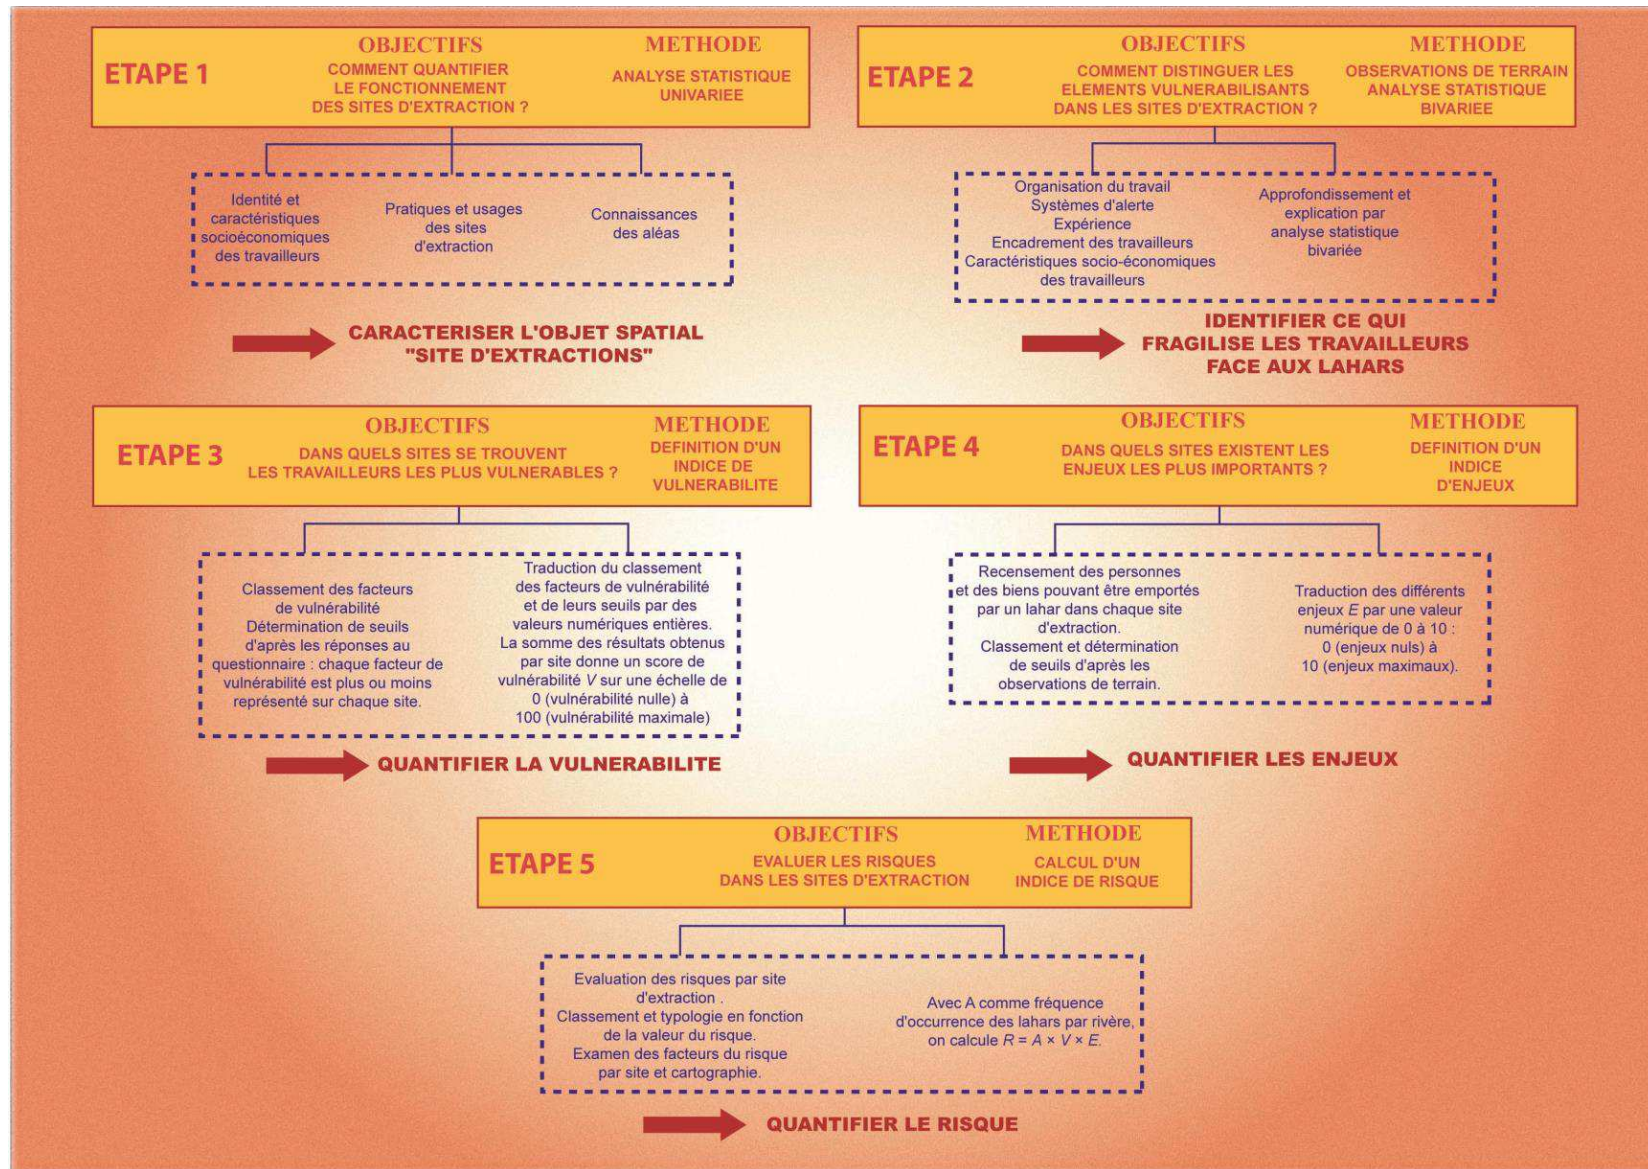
ETAPE 1

OBJECTIFS
COMMENT QUANTIFIER LE FONCTIONNEMENT DES SITES D'EXTRACTION ?

METHODE
ANALYSE STATISTIQUE UNIVARIEE

Identité et caractéristiques socioéconomiques des travailleurs

Pratiques et usages des sites d'extraction

Connaissances des aléas

CARACTERISER L'OBJET SPATIAL "SITE D'EXTRACTIONS"

ETAPE 2

OBJECTIFS
COMMENT DISTINGUER LES ELEMENTS VULNERABILISANTS DANS LES SITES D'EXTRACTION ?

METHODE
OBSERVATIONS DE TERRAIN
ANALYSE STATISTIQUE BIVARIEE

Organisation du travail
Systèmes d'alerte
Expérience
Encadrement des travailleurs
Caractéristiques socio-économiques des travailleurs

Approfondissement et explication par analyse statistique bivariée

IDENTIFIER CE QUI FRAGILISE LES TRAVAILLEURS FACE AUX LAHARS

ETAPE 3

OBJECTIFS
DANS QUELS SITES SE TROUVENT LES TRAVAILLEURS LES PLUS VULNERABLES ?

METHODE
DEFINITION D'UN INDICE DE VULNERABILITE

Classement des facteurs de vulnérabilité
Détermination de seuils d'après les réponses au questionnaire : chaque facteur de vulnérabilité est plus ou moins représenté sur chaque site.

Traduction du classement des facteurs de vulnérabilité et de leurs seuils par des valeurs numériques entières.
La somme des résultats obtenus par site donne un score de vulnérabilité $V$ sur une échelle de 0 (vulnérabilité nulle) à 100 (vulnérabilité maximale)

QUANTIFIER LA VULNERABILITE

ETAPE 4

OBJECTIFS
DANS QUELS SITES EXISTENT LES ENJEUX LES PLUS IMPORTANTS ?

METHODE
DEFINITION D'UN INDICE D'ENJEUX

Recensement des personnes et des biens pouvant être emportés par un lahar dans chaque site d'extraction.
Classement et détermination de seuils d'après les observations de terrain.

Traduction des différents enjeux $E$ par une valeur numérique de 0 à 10 : 0 (enjeux nuls) à 10 (enjeux maximaux).

QUANTIFIER LES ENJEUX

ETAPE 5

OBJECTIFS
EVALUER LES RISQUES DANS LES SITES D'EXTRACTION

METHODE
CALCUL D'UN INDICE DE RISQUE

Evaluation des risques par site d'extraction .
Classement et typologie en fonction de la valeur du risque.
Examen des facteurs du risque par site et cartographie.

Avec A comme fréquence d'occurrence des lahars par rivère, on calcule $R = A \times V \times E$.

QUANTIFIER LE RISQUE